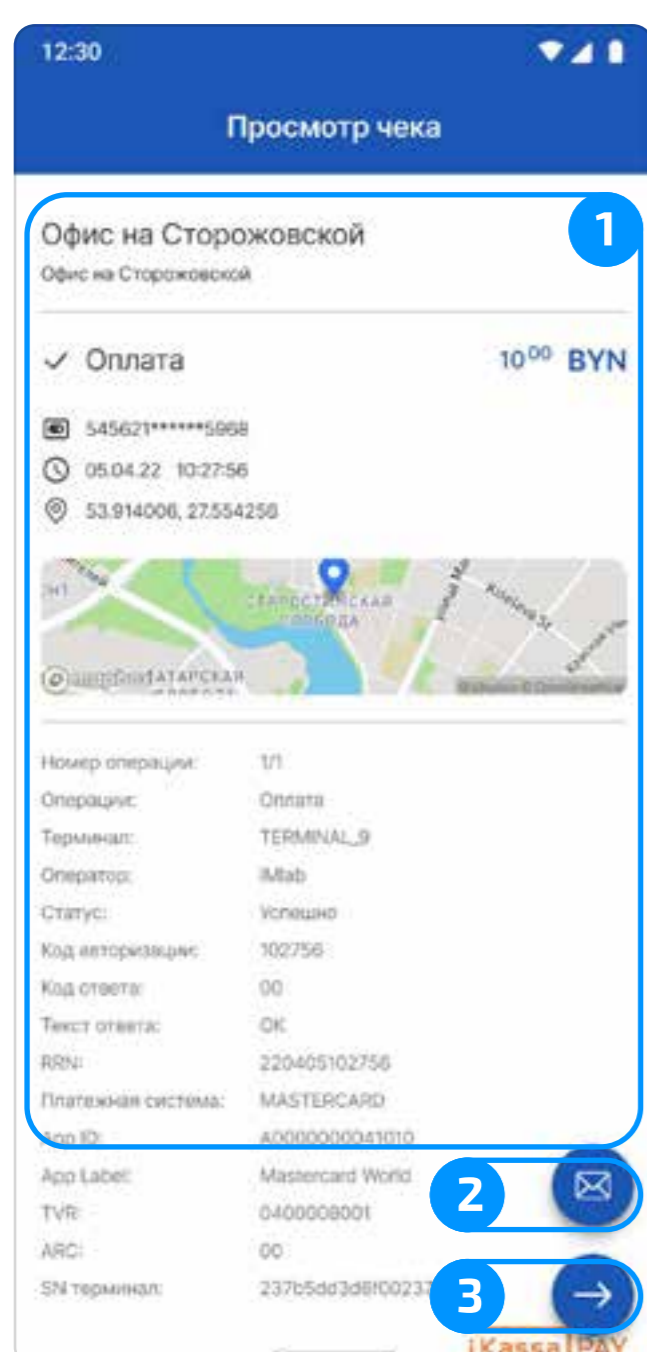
12:30

Просмотр чека

1

Офис на Сторожовской

Офис на Сторожовской

✓ Оплата

$10^{00}$ BYN

545621******5968

05.04.22 10:27:56

53.914006, 27.554256

СТАРОСТЕНСКАЯ СЛОБОДА

ТАТАРСКАЯ

Кісялёва St

| | |
|---|---|
| Номер операции: | 1/1 |
| Операция: | Оплата |
| Терминал: | TERMINAL_9 |
| Оператор: | iMlab |
| Статус: | Успешно |
| Код авторизации: | 102756 |
| Код ответа: | 00 |
| Текст ответа: | OK |
| RRN: | 220405102756 |
| Платежная система: | MASTERCARD |
| App ID: | A0000000041010 |
| App Label: | Mastercard World |
| TVR: | 0400008001 |
| ARC: | 00 |
| SN терминал: | 237b5dd3d8f0023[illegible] |

2

3

iKassa PAY